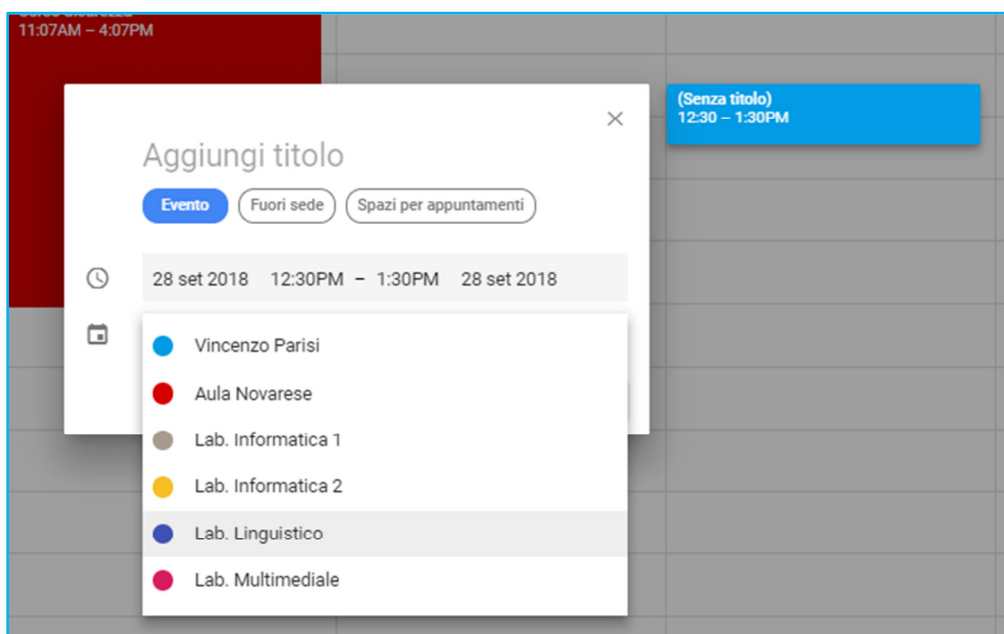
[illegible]
11:07AM – 4:07PM

(Senza titolo)
12:30 – 1:30PM

Aggiungi titolo

Evento
Fuori sede
Spazi per appuntamenti

28 set 2018 12:30PM – 1:30PM 28 set 2018

Vincenzo Parisi
Aula Novarese
Lab. Informatica 1
Lab. Informatica 2
Lab. Linguistico
Lab. Multimediale